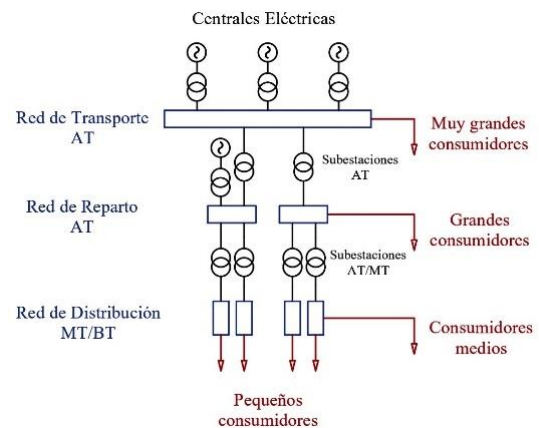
Centrales Eléctricas

Red de Transporte AT

Muy grandes consumidores

Subestaciones AT

Red de Reparto AT

Grandes consumidores

Subestaciones AT/MT

Red de Distribución MT/BT

Consumidores medios

Pequeños consumidores